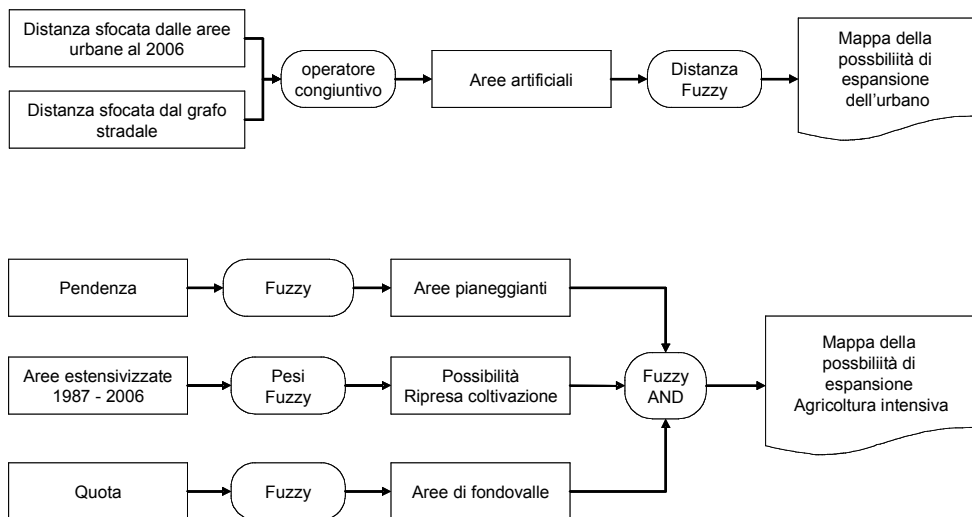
Distanza sfocata dalle aree urbane al 2006

Distanza sfocata dal grafo stradale

operatore congiuntivo

Aree artificiali

Distanza Fuzzy

Mappa della possbiliità di espansione dell'urbano

Pendenza

Fuzzy

Aree pianeggianti

Aree estensivizzate 1987 - 2006

Pesi Fuzzy

Possibilità Ripresa coltivazione

Fuzzy AND

Mappa della possbiliità di espansione Agricoltura intensiva

Quota

Fuzzy

Aree di fondovalle